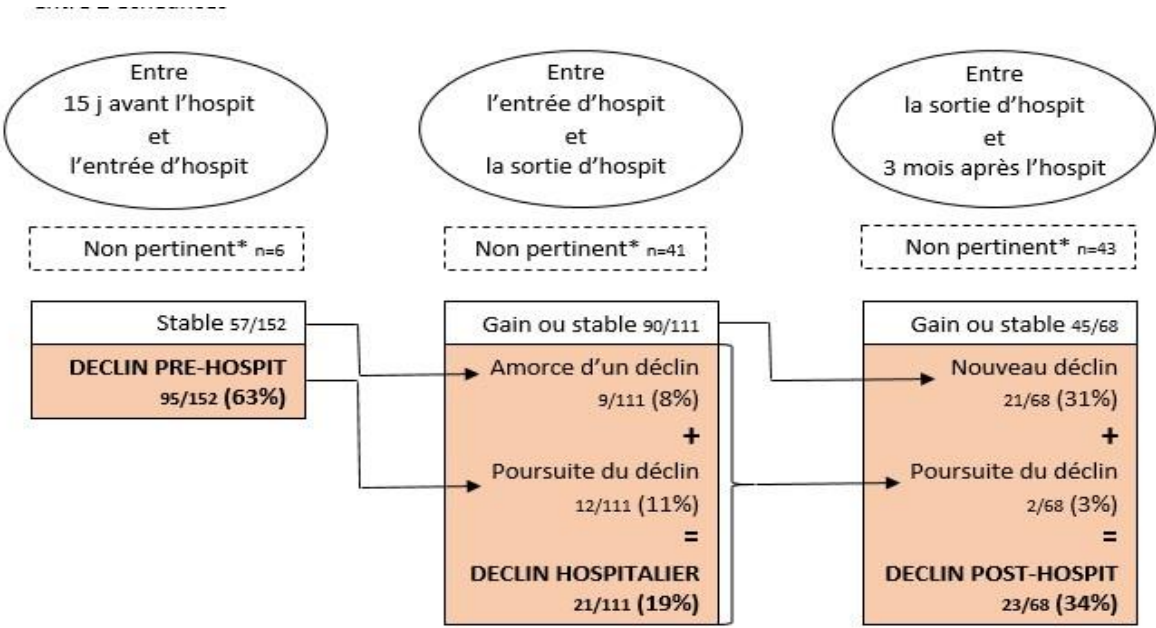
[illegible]

Entre 15 j avant l'hospit et l'entrée d'hospit

Entre l'entrée d'hospit et la sortie d'hospit

Entre la sortie d'hospit et 3 mois après l'hospit

Non pertinent* n=6

Non pertinent* n=41

Non pertinent* n=43

Stable 57/152

DECLIN PRE-HOSPIT 95/152 (63%)

Gain ou stable 90/111

Amorce d'un déclin 9/111 (8%)

+

Poursuite du déclin 12/111 (11%)

=

DECLIN HOSPITALIER 21/111 (19%)

Gain ou stable 45/68

Nouveau déclin 21/68 (31%)

+

Poursuite du déclin 2/68 (3%)

=

DECLIN POST-HOSPIT 23/68 (34%)